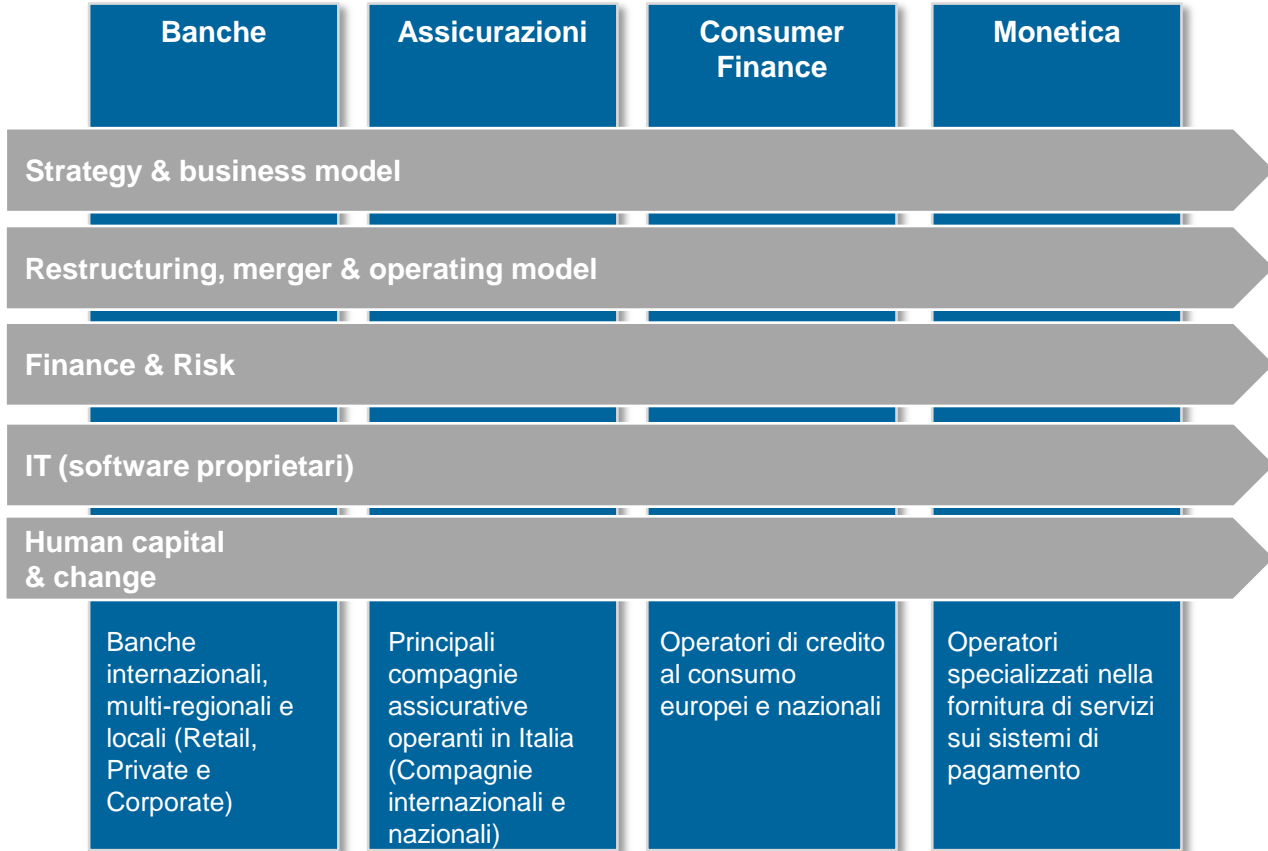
Banche

Assicurazioni

Consumer Finance

Monetica

Strategy & business model

Restructuring, merger & operating model

Finance & Risk

IT (software proprietari)

Human capital & change

Banche internazionali, multi-regionali e locali (Retail, Private e Corporate)

Principali compagnie assicurative operanti in Italia (Compagnie internazionali e nazionali)

Operatori di credito al consumo europei e nazionali

Operatori specializzati nella fornitura di servizi sui sistemi di pagamento